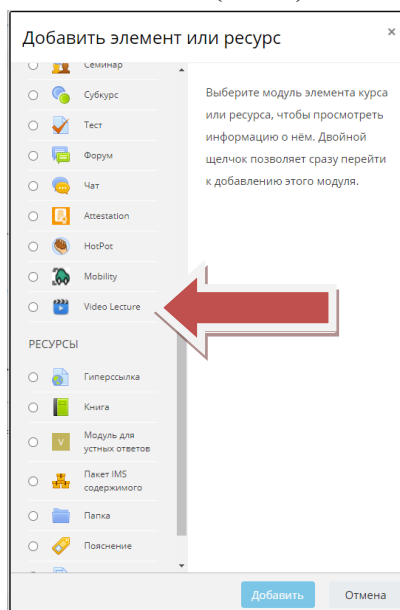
Добавить элемент или ресурс

×

Семинар

Субкурс

Тест

Форум

Чат

Attestation

HotPot

Mobility

Video Lecture

РЕСУРСЫ

Гиперссылка

Книга

Модуль для устных ответов

Пакет IMS содержимого

Папка

Пояснение

Выберите модуль элемента курса или ресурса, чтобы просмотреть информацию о нём. Двойной щелчок позволяет сразу перейти к добавлению этого модуля.

Добавить

Отмена